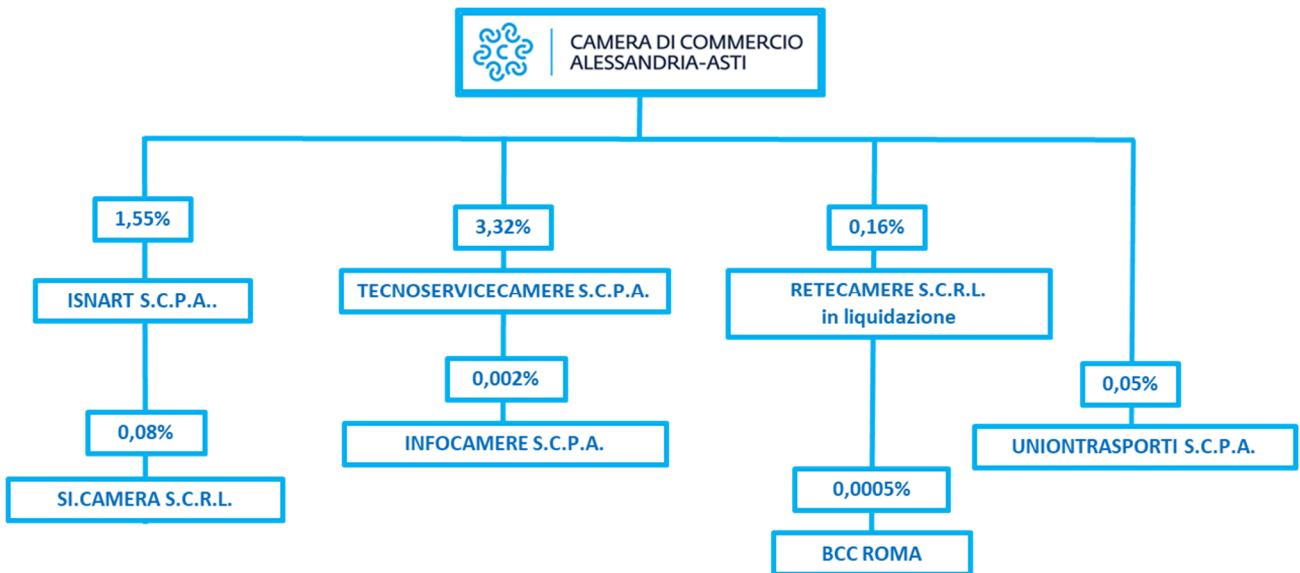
CAMERA DI COMMERCIO
ALESSANDRIA-ASTI

1,55%

ISNART S.C.P.A..

0,08%

SI.CAMERA S.C.R.L.

3,32%

TECNOSERVICECAMERE S.C.P.A.

0,002%

INFOCAMERE S.C.P.A.

0,16%

RETECAMERE S.C.R.L.
in liquidazione

0,0005%

BCC ROMA

0,05%

UNIONTRASPORTI S.C.P.A.